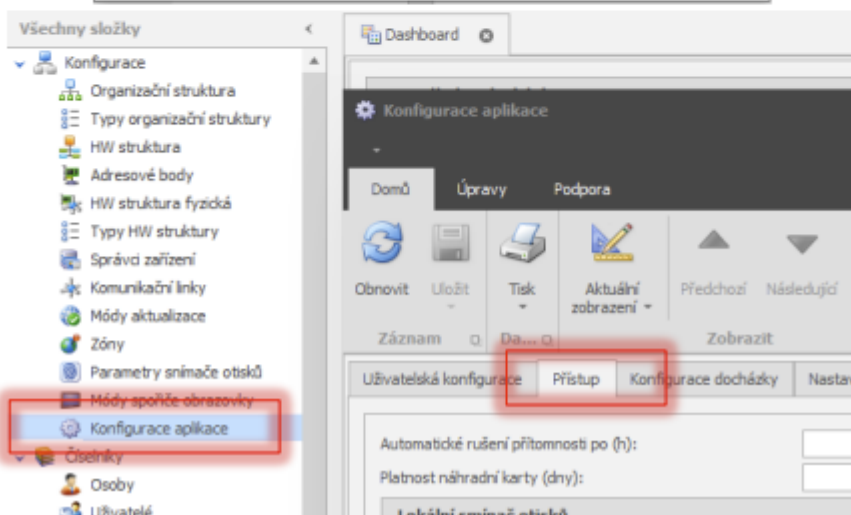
Všechny složky

Konfigurace
Organizační struktura
Typy organizační struktury
HW struktura
Adresové body
HW struktura fyzická
Typy HW struktury
Správci zařízení
Komunikační linky
Módy aktualizace
Zóny
Parametry snímače otisků
Módy spořiče obrazovky
Konfigurace aplikace
Číselníky
Osoby
Uživatelé

Dashboard

Konfigurace aplikace

Domů
Úpravy
Podpora

Obnovit
Uložit
Tisk
Aktuální zobrazení
Předchozí
Následující

Záznam
Da...
Zobrazit

Uživatelská konfigurace
Přístup
Konfigurace docházky
Nastav

Automatické rušení přítomnosti po (h):
Platnost náhradní karty (dny):
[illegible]